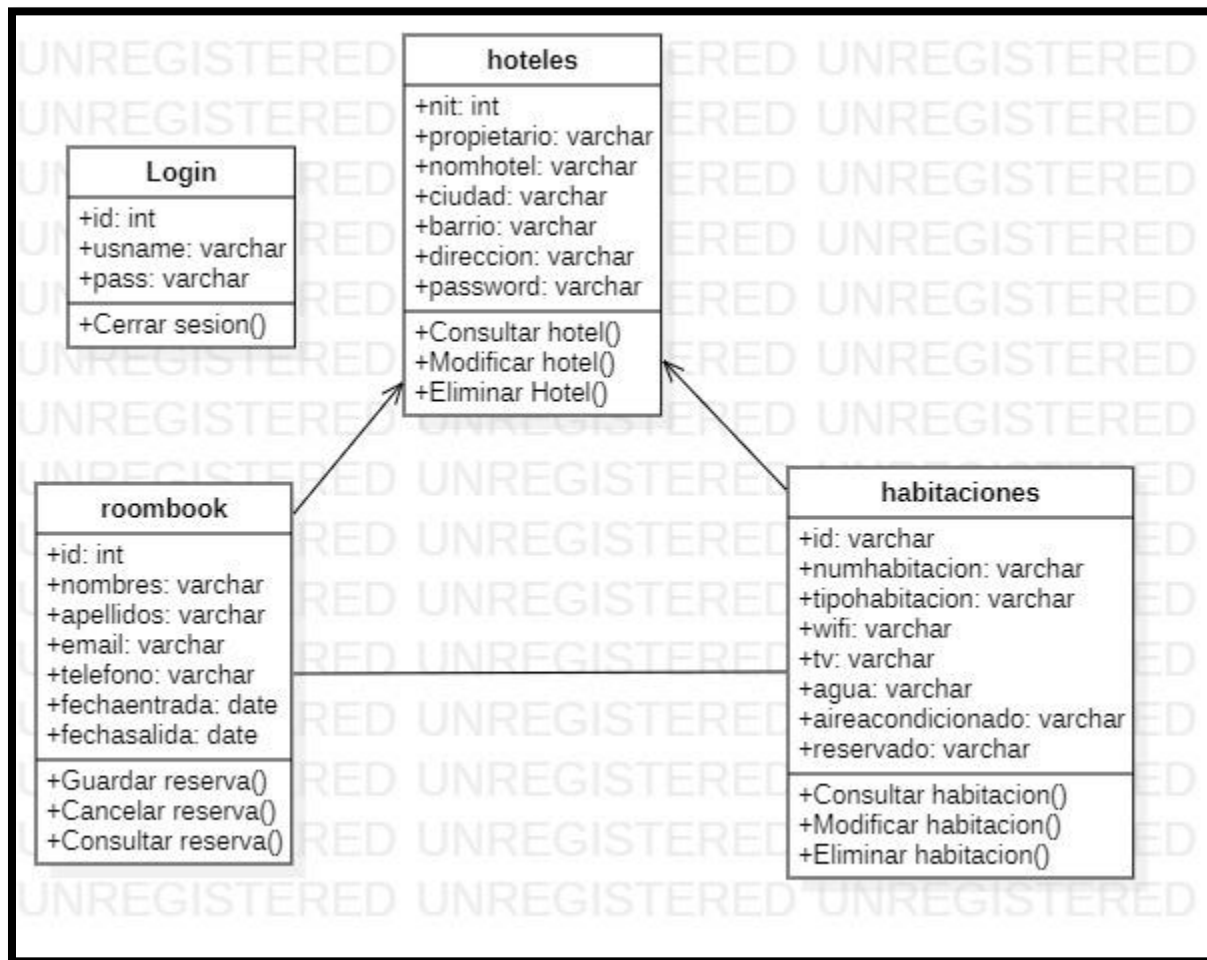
UNREGISTERED

hoteles
+nit: int
+propietario: varchar
+nomhotel: varchar
+ciudad: varchar
+barrio: varchar
+direccion: varchar
+password: varchar
+Consultar hotel()
+Modificar hotel()
+Eliminar Hotel()

Login
+id: int
+usname: varchar
+pass: varchar
+Cerrar sesion()

roombook
+id: int
+nombres: varchar
+apellidos: varchar
+email: varchar
+telefono: varchar
+fechaentrada: date
+fechasalida: date
+Guardar reserva()
+Cancelar reserva()
+Consultar reserva()

habitaciones
+id: varchar
+numhabitacion: varchar
+tipohabitacion: varchar
+wifi: varchar
+tv: varchar
+agua: varchar
+aireacondicionado: varchar
+reservado: varchar
+Consultar habitacion()
+Modificar habitacion()
+Eliminar habitacion()